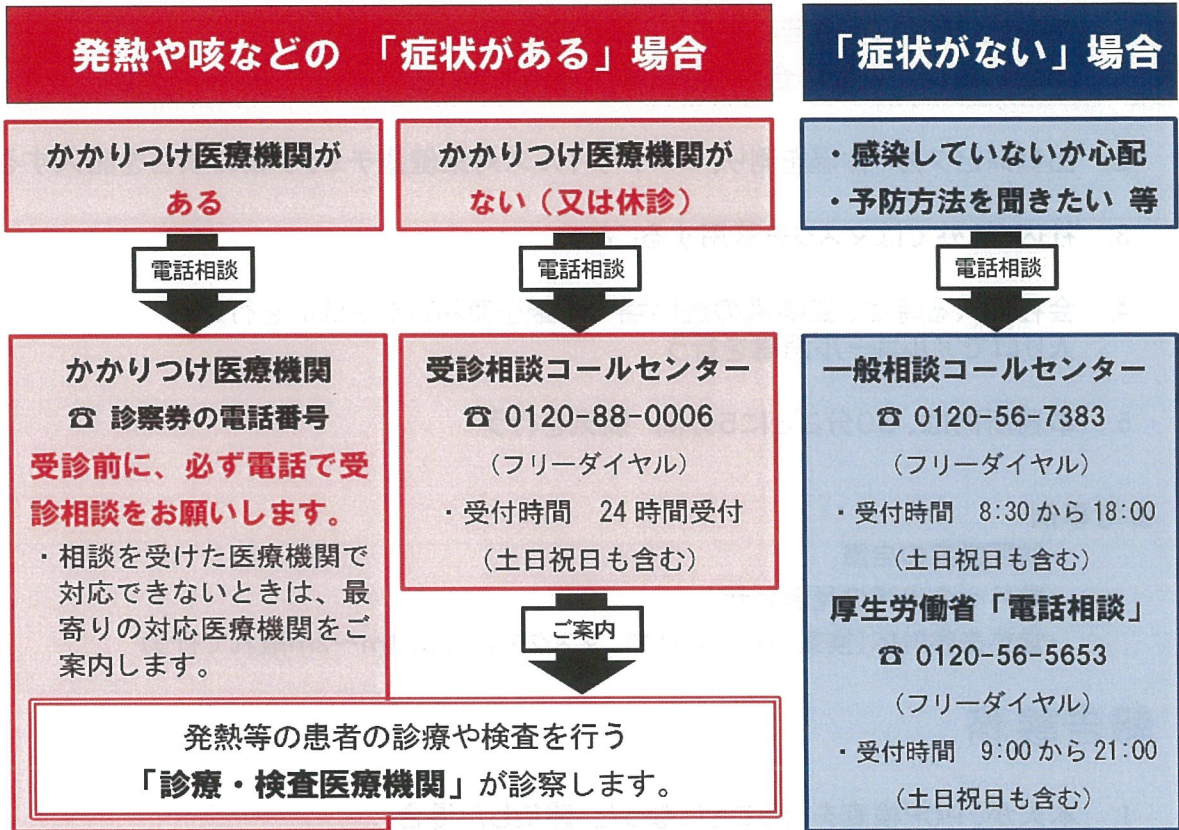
発熱や咳などの 「症状がある」場合

「症状がない」場合

かかりつけ医療機関が
ある

かかりつけ医療機関が
ない（又は休診）

・感染していないか心配
・予防方法を聞きたい 等

電話相談

電話相談

電話相談

かかりつけ医療機関
☎ 診察券の電話番号
受診前に、必ず電話で受診相談をお願いします。
・相談を受けた医療機関で対応できないときは、最寄りの対応医療機関をご案内します。

受診相談コールセンター
☎ 0120-88-0006
（フリーダイヤル）
・受付時間 24 時間受付
（土日祝日も含む）

一般相談コールセンター
☎ 0120-56-7383
（フリーダイヤル）
・受付時間 8:30 から 18:00
（土日祝日も含む）
厚生労働省「電話相談」
☎ 0120-56-5653
（フリーダイヤル）
・受付時間 9:00 から 21:00
（土日祝日も含む）

ご案内

発熱等の患者の診療や検査を行う
「診療・検査医療機関」が診察します。